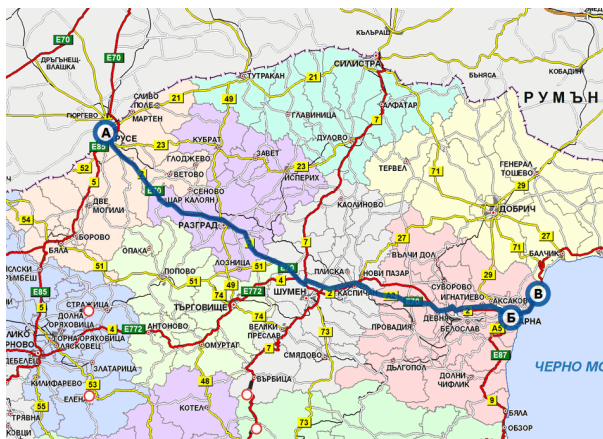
КЪЛЪРАШ
E70
ДРЪГЪНЕЩ-ВЛАШКА
E70
СЛИВО ПОЛЕ
ГЮРГЕВО
МАРТЕН
A
РУСЕ
E85
21
49
ТУТРАКАН
21
СИЛИСТРА
ГЛАВИНИЦА
АЛФАТАР
7
БЪНЯСА
КОБАДИН
РУМЪН
23
КУБРАТ
ГЛОДЖЕВО
ВЕТОВО
ЗАВЕТ
23
ИСПЕРИХ
ДУЛОВО
7
ТЕРВЕЛ
71
ГЕНЕРАЛ ТОШЕВО
29
52
5
ДВЕ МОГИЛИ
E70
ЦАР КАЛОЯН
СЕНОВО
РАЗГРАД
КАОЛИНОВО
ДОБРИЧ
27
71
54
БОРОВО
БЯЛА
27
БАЛЧИК
ИСКЪР
51
ОПАКА
ПОПОВО
ЛОЗНИЦА
51
2
ПЛИСКА
НОВИ ПАЗАР
ВЪЛЧИ ДОЛ
29
E85
СТРАЖИЦА
ТЪРГОВИЩЕ
74
49
E772
ШУМЕН
2
КАСПИЧАН
СУВОРОВО
ИГНАТИЕВО
АКСАКОВ
B
ДОЛНА ОРЯХОВИЦА
4
E772
АНТОНОВО
ВЕЛИКИ ПРЕСЛАВ
73
ПРОВАДИЯ
ДЕВНЯ
БЕЛОСЛАВ
Б
ВАРНА
A5
ГОРНА ОРЯХОВИЦА
ЗЛАТАРИЦА
ОМУРТАГ
7
СМЯДОВО
ДЪЛГОПОЛ
E87
ЧЕРНО МО
ДОЛНИ ЧИФЛИК
КИЛИФАРЕВО
53
ЕЛЕНА
48
ВЪРБИЦА
55
ТРЯВНА
КОТЕЛ
73
9
ОБЗОР
5